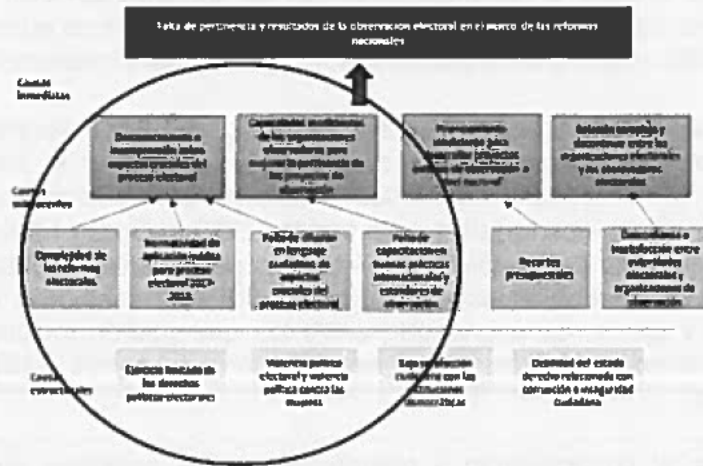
Falta de pertinencia y resultados de la observación electoral en el marco de las reformas nacionales

Causas inmediatas

Causas subyacentes

Desconocimiento o incomprensión sobre aspectos cruciales del proceso electoral

Capacidades insuficientes de las organizaciones observadoras para mejorar la pertinencia de los proyectos de observación

Procedimientos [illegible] para desarrollar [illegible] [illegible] de observación a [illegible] electoral

Relación compleja y desconfianza entre las organizaciones electorales y las observadoras electorales

Complejidad de las reformas electorales

Inestabilidad de aplicación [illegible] para proceso electoral 2017-2018

Falta de difusión en lenguaje ciudadano de aspectos cruciales del proceso electoral

Falta de capacitación en buenas prácticas internacionales y estándares de observación

Recortes presupuestales

Desconfianza o insatisfacción entre autoridades electorales y organizaciones de observación

Causas estructurales

Ejercicio limitado de los derechos político-electorales

Violencia política electoral y violencia política contra las mujeres

Baja satisfacción ciudadana con las instituciones democráticas

Debilidad del estado de derecho relacionada con corrupción e inseguridad ciudadana